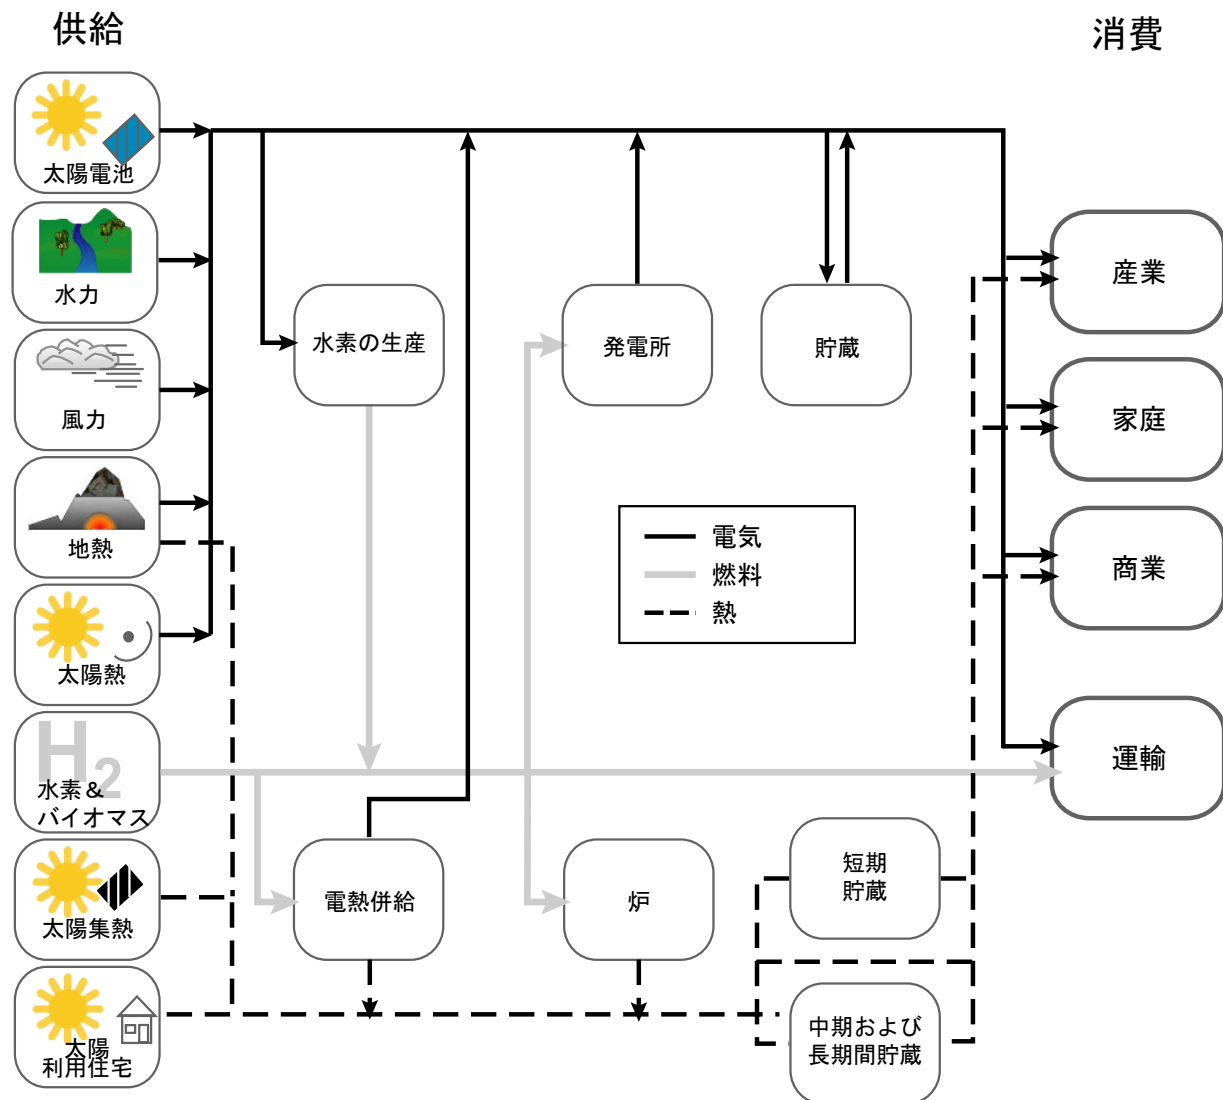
供給

消費

太陽電池

水力

風力

地熱

太陽熱

$H_2$
水素＆
バイオマス

太陽集熱

太陽
利用住宅

水素の生産

発電所

貯蔵

電気
燃料
熱

電熱併給

炉

短期
貯蔵

中期および
長期間貯蔵

産業

家庭

商業

運輸